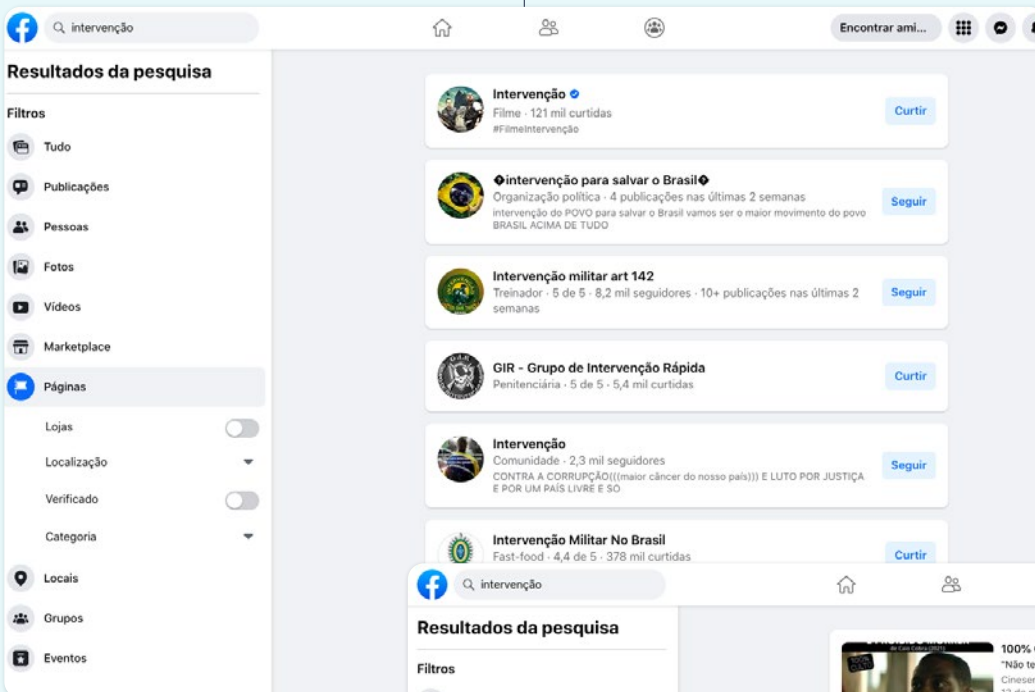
intervenção

Encontrar ami...

Resultados da pesquisa

Filtros

Tudo

Publicações

Pessoas

Fotos

Vídeos

Marketplace

Páginas

Lojas

Localização

Verificado

Categoria

Locais

Grupos

Eventos

Intervenção
Filme · 121 mil curtidas
#FilmeIntervenção
Curtir

�intervenção para salvar o Brasil�
Organização política · 4 publicações nas últimas 2 semanas
intervenção do POVO para salvar o Brasil vamos ser o maior movimento do povo BRASIL ACIMA DE TUDO
Seguir

Intervenção militar art 142
Treinador · 5 de 5 · 8,2 mil seguidores · 10+ publicações nas últimas 2 semanas
Seguir

GIR - Grupo de Intervenção Rápida
Penitenciária · 5 de 5 · 5,4 mil curtidas
Curtir

Intervenção
Comunidade · 2,3 mil seguidores
CONTRA A CORRUPÇÃO(((maior câncer do nosso país))) E LUTO POR JUSTIÇA E POR UM PAÍS LIVRE E SÓ
Seguir

Intervenção Militar No Brasil
Fast-food · 4,4 de 5 · 378 mil curtidas
Curtir

intervenção

Resultados da pesquisa

Filtros

100%
"Não te
Cineser
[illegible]